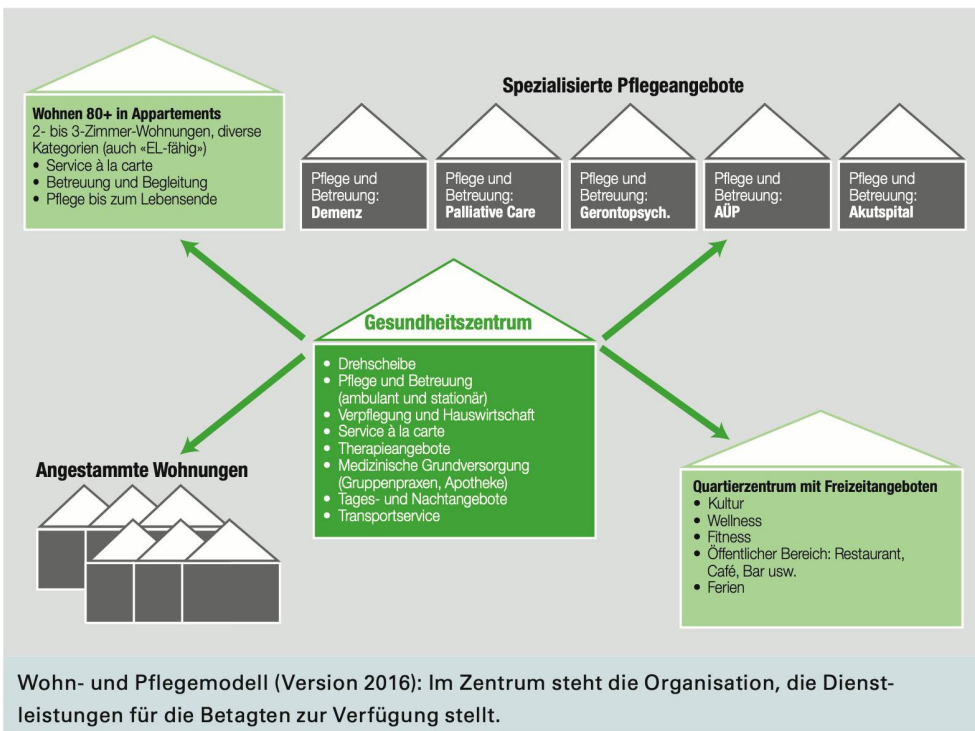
Wohnen 80+ in Appartements
2- bis 3-Zimmer-Wohnungen, diverse Kategorien (auch «EL-fähig»)
• Service à la carte
• Betreuung und Begleitung
• Pflege bis zum Lebensende

Spezialisierte Pflegeangebote

Pflege und Betreuung: Demenz

Pflege und Betreuung: Palliative Care

Pflege und Betreuung: Gerontopsych.

Pflege und Betreuung: AÜP

Pflege und Betreuung: Akutspital

Gesundheitszentrum
• Drehscheibe
• Pflege und Betreuung (ambulant und stationär)
• Verpflegung und Hauswirtschaft
• Service à la carte
• Therapieangebote
• Medizinische Grundversorgung (Gruppenpraxen, Apotheke)
• Tages- und Nachtangebote
• Transportservice

Angestammte Wohnungen

Quartierzentrum mit Freizeitangeboten
• Kultur
• Wellness
• Fitness
• Öffentlicher Bereich: Restaurant, Café, Bar usw.
• Ferien

Wohn- und Pflegemodell (Version 2016): Im Zentrum steht die Organisation, die Dienstleistungen für die Betagten zur Verfügung stellt.